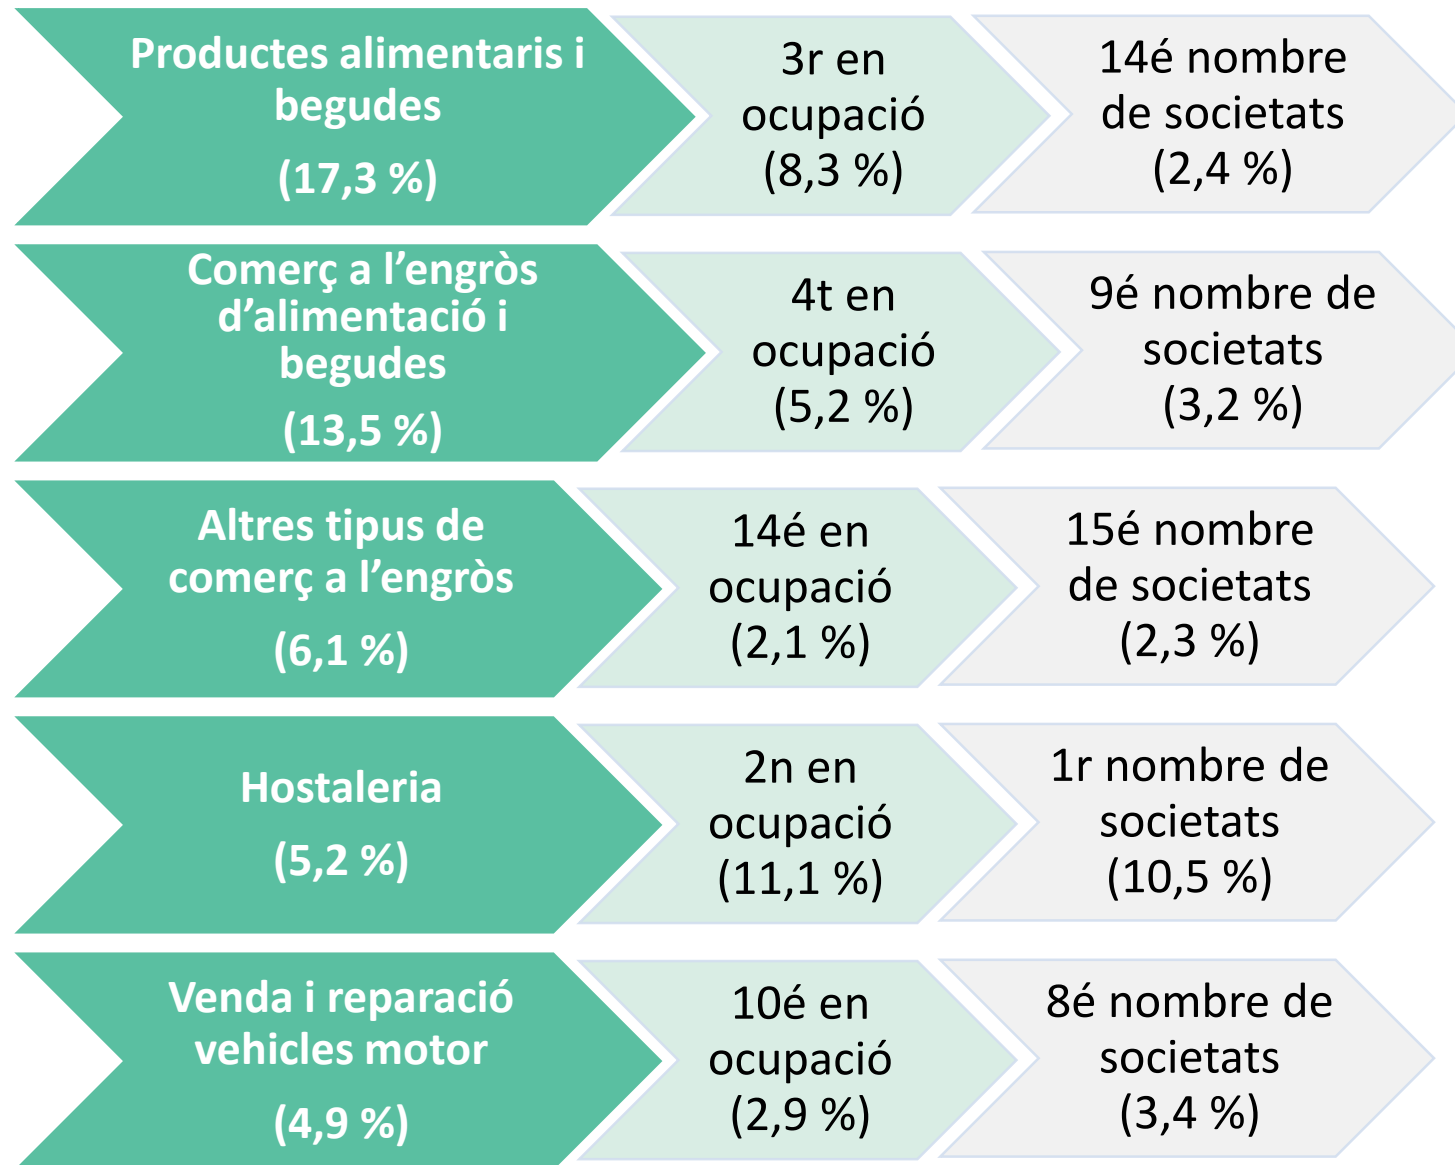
Productes alimentaris i begudes
(17,3 %)

3r en ocupació
(8,3 %)

14é nombre de societats
(2,4 %)

Comerç a l'engròs d'alimentació i begudes
(13,5 %)

4t en ocupació
(5,2 %)

9é nombre de societats
(3,2 %)

Altres tipus de comerç a l'engròs
(6,1 %)

14é en ocupació
(2,1 %)

15é nombre de societats
(2,3 %)

Hostaleria
(5,2 %)

2n en ocupació
(11,1 %)

1r nombre de societats
(10,5 %)

Venda i reparació vehicles motor
(4,9 %)

10é en ocupació
(2,9 %)

8é nombre de societats
(3,4 %)